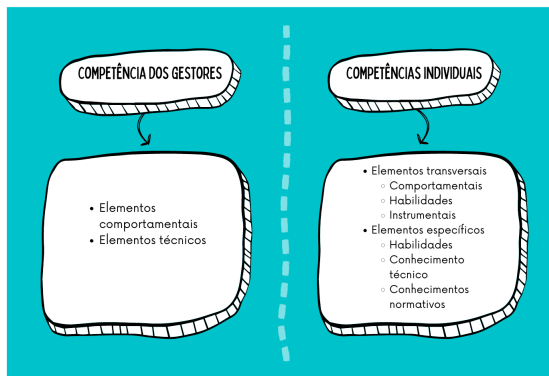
COMPETÊNCIA DOS GESTORES

- Elementos comportamentais
- Elementos técnicos

COMPETÊNCIAS INDIVIDUAIS

- Elementos transversais
  - Comportamentais
  - Habilidades
  - Instrumentais
- Elementos específicos
  - Habilidades
  - Conhecimento técnico
  - Conhecimentos normativos